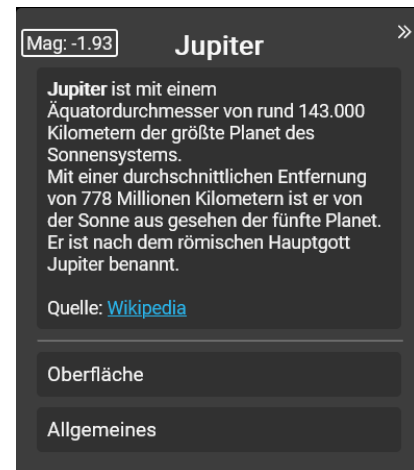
Mag: -1.93 Jupiter »

Jupiter ist mit einem Äquatordurchmesser von rund 143.000 Kilometern der größte Planet des Sonnensystems.
Mit einer durchschnittlichen Entfernung von 778 Millionen Kilometern ist er von der Sonne aus gesehen der fünfte Planet.
Er ist nach dem römischen Hauptgott Jupiter benannt.

Quelle: Wikipedia

Oberfläche

Allgemeines